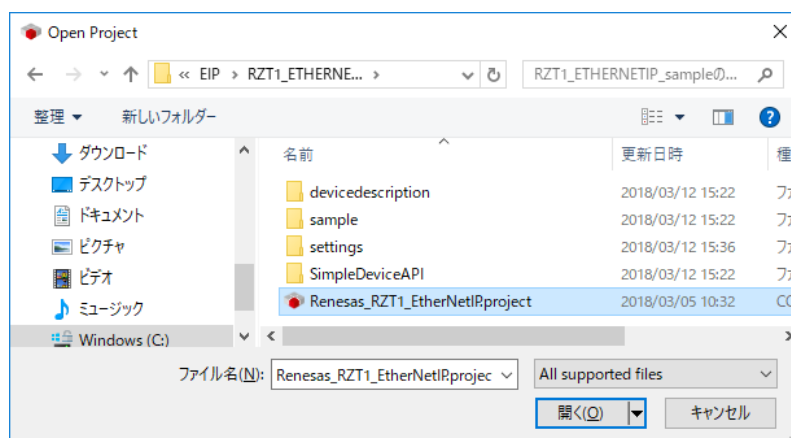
Open Project

« EIP › RZT1_ETHERNE... ›

RZT1_ETHERNETIP_sampleの...

整理 ▾ 新しいフォルダー

ダウンロード
デスクトップ
ドキュメント
ピクチャ
ビデオ
ミュージック
Windows (C:)

| 名前 | 更新日時 | 種 |
|---|---|---|
| devicedescription | 2018/03/12 15:22 | フ |
| sample | 2018/03/12 15:22 | フ |
| settings | 2018/03/12 15:36 | フ |
| SimpleDeviceAPI | 2018/03/12 15:22 | フ |
| Renesas_RZT1_EtherNetIP.project | 2018/03/05 10:32 | CC |

ファイル名(N): Renesas_RZT1_EtherNetIP.projec

All supported files

開く(O)

キャンセル